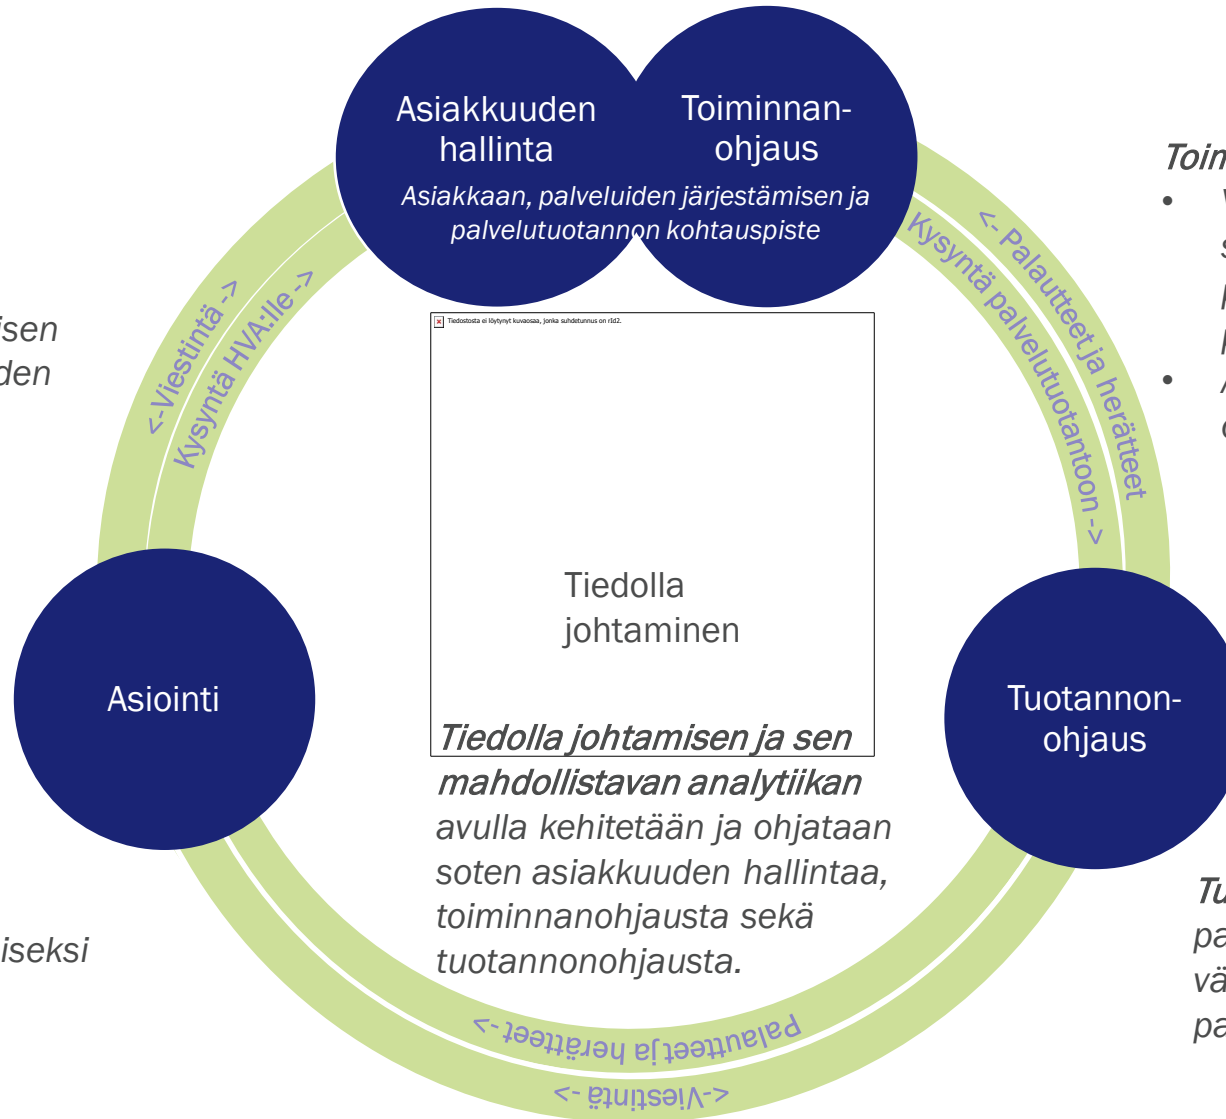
Asiakkuuden hallinta

Toiminnan-ohjaus

Asiakkaan, palveluiden järjestämisen ja palvelutuotannon kohtauspiste

Toim

isen
den

<-Viestintä ->

Kysyntä HVA:lle ->

<- Palautteet ja herätteet

Kysyntä palvelutuotantoon ->

Tiedostosta ei löytynyt kuvaosaa, jonka suhdetunnus on rId2.

Tiedolla johtaminen

Asiointi

Tuotannon-ohjaus

Tiedolla johtamisen ja sen mahdollistavan analytiikan avulla kehitetään ja ohjataan soten asiakkuuden hallintaa, toiminnanohjausta sekä tuotannonohjausta.

Tu
pa
vä
pa

iseksi

Palautteet ja herätteet ->

<-Viestintä ->